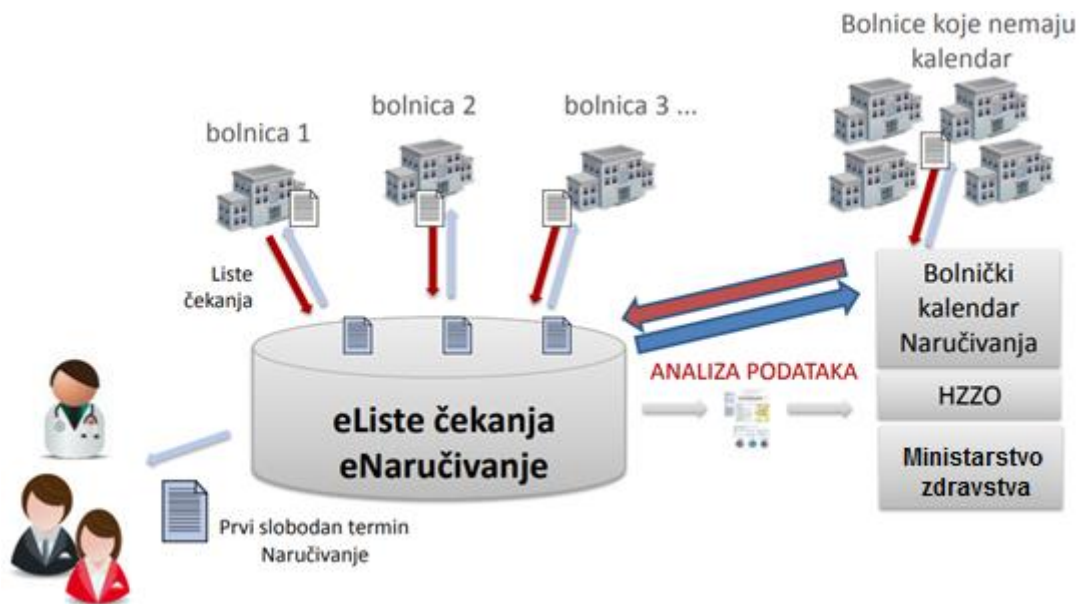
Bolnice koje nemaju kalendar

bolnica 1

bolnica 2

bolnica 3 ...

Liste čekanja

Bolnički kalendar Naručivanja

ANALIZA PODATAKA

HZZO

eListe čekanja
eNaručivanje

Ministarstvo zdravstva

Prvi slobodan termin
Naručivanje